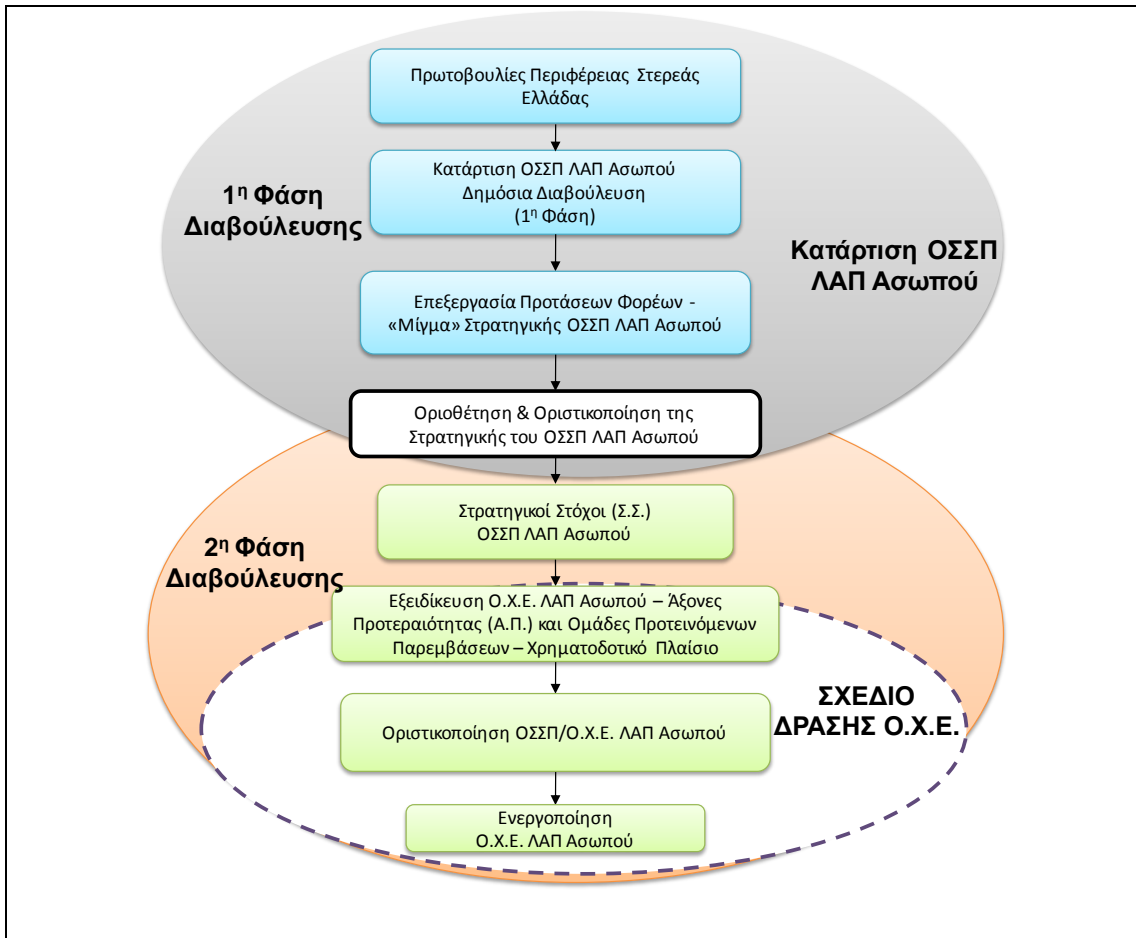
Πρωτοβουλίες Περιφέρειας Στερεάς Ελλάδας

$1^{η}$ Φάση Διαβούλευσης

Κατάρτιση ΟΣΣΠ ΛΑΠ Ασωπού
Δημόσια Διαβούλευση
($1^{η}$ Φάση)

Κατάρτιση ΟΣΣΠ ΛΑΠ Ασωπού

Επεξεργασία Προτάσεων Φορέων - «Μίγμα» Στρατηγικής ΟΣΣΠ ΛΑΠ Ασωπού

Οριοθέτηση & Οριστικοποίηση της Στρατηγικής του ΟΣΣΠ ΛΑΠ Ασωπού

Στρατηγικοί Στόχοι (Σ.Σ.)
ΟΣΣΠ ΛΑΠ Ασωπού

$2^{η}$ Φάση Διαβούλευσης

Εξειδίκευση Ο.Χ.Ε. ΛΑΠ Ασωπού – Άξονες Προτεραιότητας (Α.Π.) και Ομάδες Προτεινόμενων Παρεμβάσεων – Χρηματοδοτικό Πλαίσιο

ΣΧΕΔΙΟ ΔΡΑΣΗΣ Ο.Χ.Ε.

Οριστικοποίηση ΟΣΣΠ/Ο.Χ.Ε. ΛΑΠ Ασωπού

Ενεργοποίηση
Ο.Χ.Ε. ΛΑΠ Ασωπού